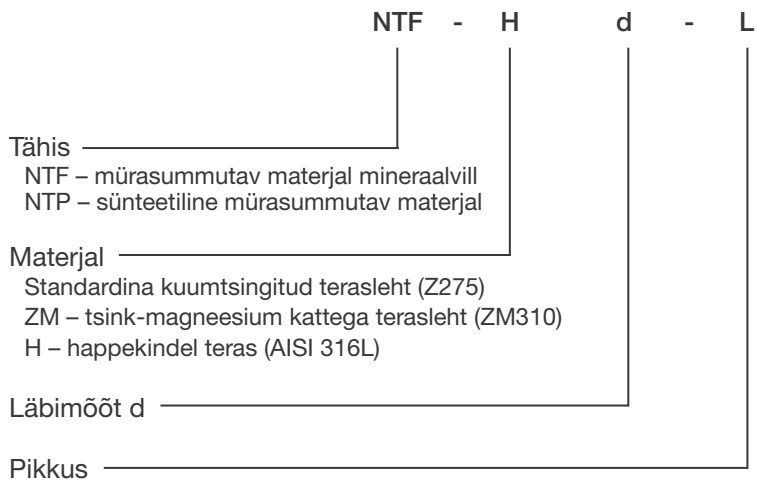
NTF - H d - L

Tähis
NTF – mürasummutav materjal mineraalvill
NTP – sünteetiline mürasummutav materjal

Materjal
Standardina kuumtsingitud terasleht (Z275)
ZM – tsink-magneesium kattega terasleht (ZM310)
H – happekindel teras (AISI 316L)

Läbimõõt d

Pikkus